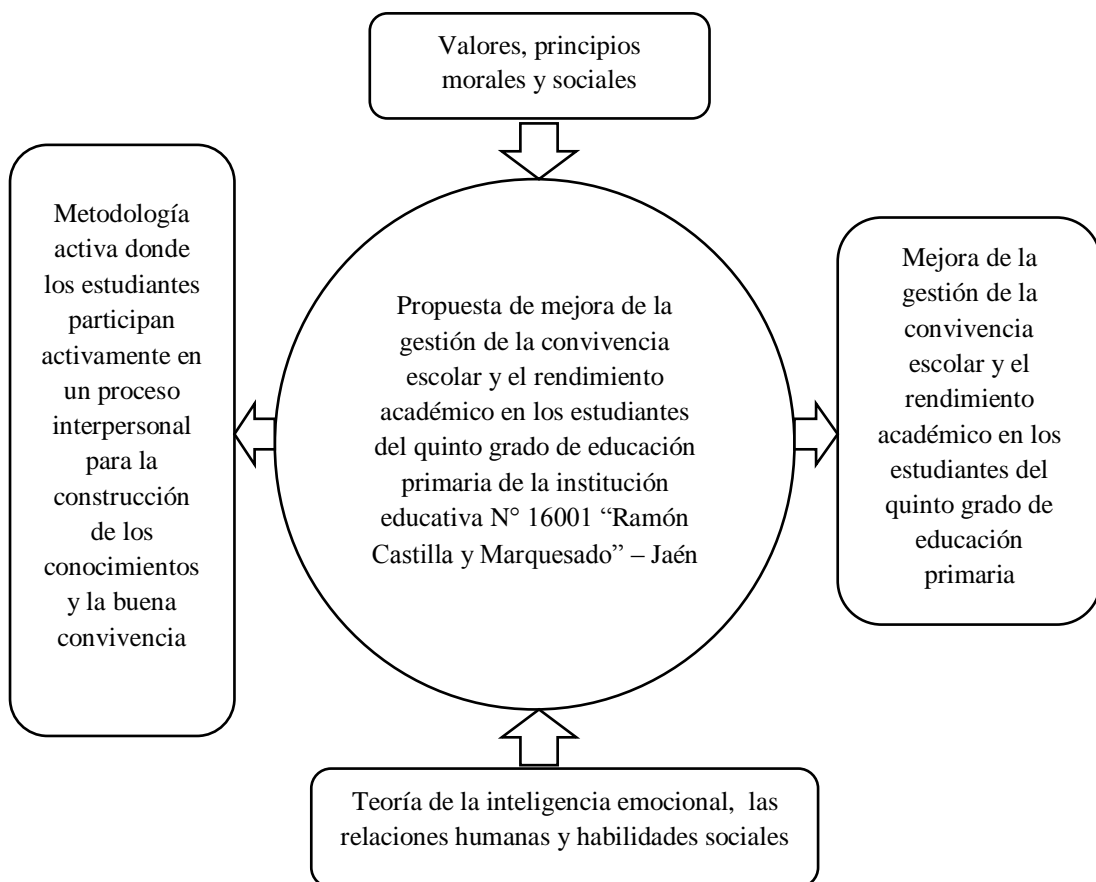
Valores, principios morales y sociales

Metodología activa donde los estudiantes participan activamente en un proceso interpersonal para la construcción de los conocimientos y la buena convivencia

Propuesta de mejora de la gestión de la convivencia escolar y el rendimiento académico en los estudiantes del quinto grado de educación primaria de la institución educativa N° 16001 “Ramón Castilla y Marquesado” – Jaén

Mejora de la gestión de la convivencia escolar y el rendimiento académico en los estudiantes del quinto grado de educación primaria

Teoría de la inteligencia emocional, las relaciones humanas y habilidades sociales